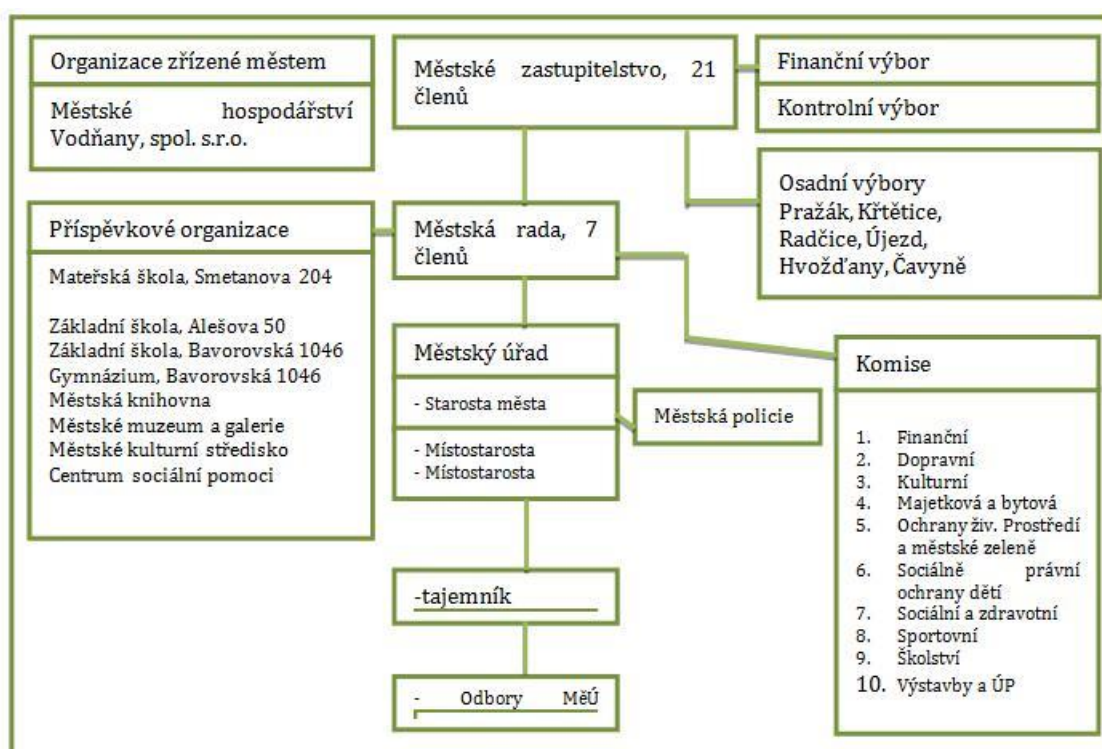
Organizace zřízené městem

Městské hospodářství Vodňany, spol. s.r.o.

Městské zastupitelstvo, 21 členů

Finanční výbor

Kontrolní výbor

Osadní výbory
Pražák, Křtětice, Radčice, Újezd, Hvožďany, Čavyně

Příspěvkové organizace

Mateřská škola, Smetanova 204

Základní škola, Alešova 50
Základní škola, Bavorovská 1046
Gymnázium, Bavorovská 1046
Městská knihovna
Městské muzeum a galerie
Městské kulturní středisko
Centrum sociální pomoci

Městská rada, 7 členů

Městský úřad

- Starosta města

- Místostarosta
- Místostarosta

Městská policie

Komise

1. Finanční
2. Dopravní
3. Kulturní
4. Majetková a bytová
5. Ochrany živ. Prostředí a městské zeleně
6. Sociálně právní ochrany dětí
7. Sociální a zdravotní
8. Sportovní
9. Školství
10. Výstavby a ÚP

-tajemník

- Odbory MěÚ